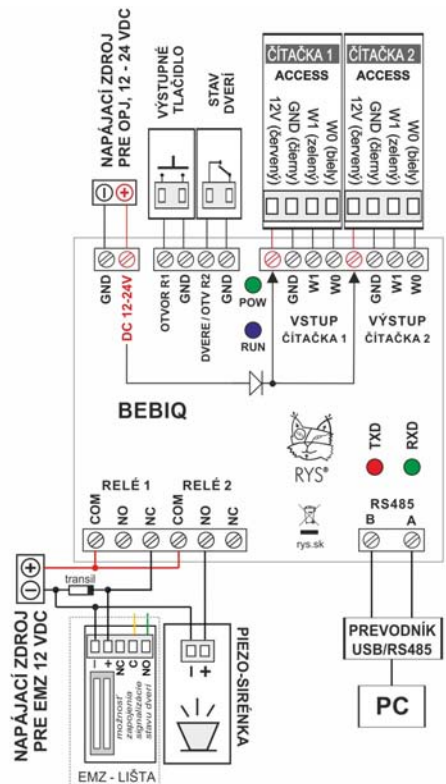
NAPÁJACÍ ZDROJ PRE OPJ, 12 - 24 VDC

VÝSTUPNÉ TLAČIDLO

STAV DVERÍ

ČÍTAČKA 1
ACCESS
12V (červený)
GND (čierny)
W1 (zelený)
W0 (biely)

ČÍTAČKA 2
ACCESS
12V (červený)
GND (čierny)
W1 (zelený)
W0 (biely)

GND
DC 12-24V
OTVOR R1
GND
DVERE / OTV R2
GND

POW
RUN

12V
GND
W1
W0
VSTUP
ČÍTAČKA 1

12V
GND
W1
W0
VÝSTUP
ČÍTAČKA 2

BEBIQ

RYS®

TXD
RXD

RELÉ 1
RELÉ 2
COM
NO
NC
COM
NO
NC

rys.sk

RS485
B
A

transil

NAPÁJACÍ ZDROJ PRE EMZ 12 VDC

- +
NC
C
NO
možnosť zapojenia signalizácie stavu dverí

EMZ - LIŠTA

- +
PIEZO-SIRÉNKA

PREVODNÍK USB/RS485

PC